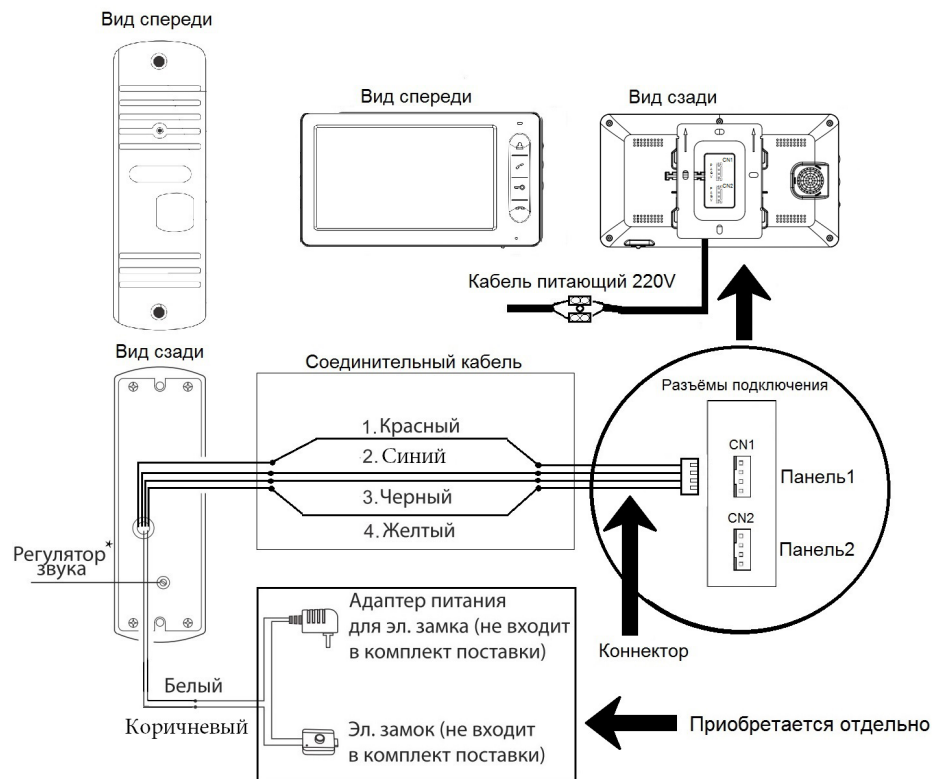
Вид спереди

Вид спереди

Вид сзади

CN1

CN2

Кабель питающий 220V

Вид сзади

Соединительный кабель

Разъёмы подключения

1. Красный

2. Синий

3. Черный

4. Желтый

CN1

Панель1

CN2

Панель2

Регулятор* звука

Адаптер питания для эл. замка (не входит в комплект поставки)

Коннектор

Белый

Коричневый

Эл. замок (не входит в комплект поставки)

Приобретается отдельно